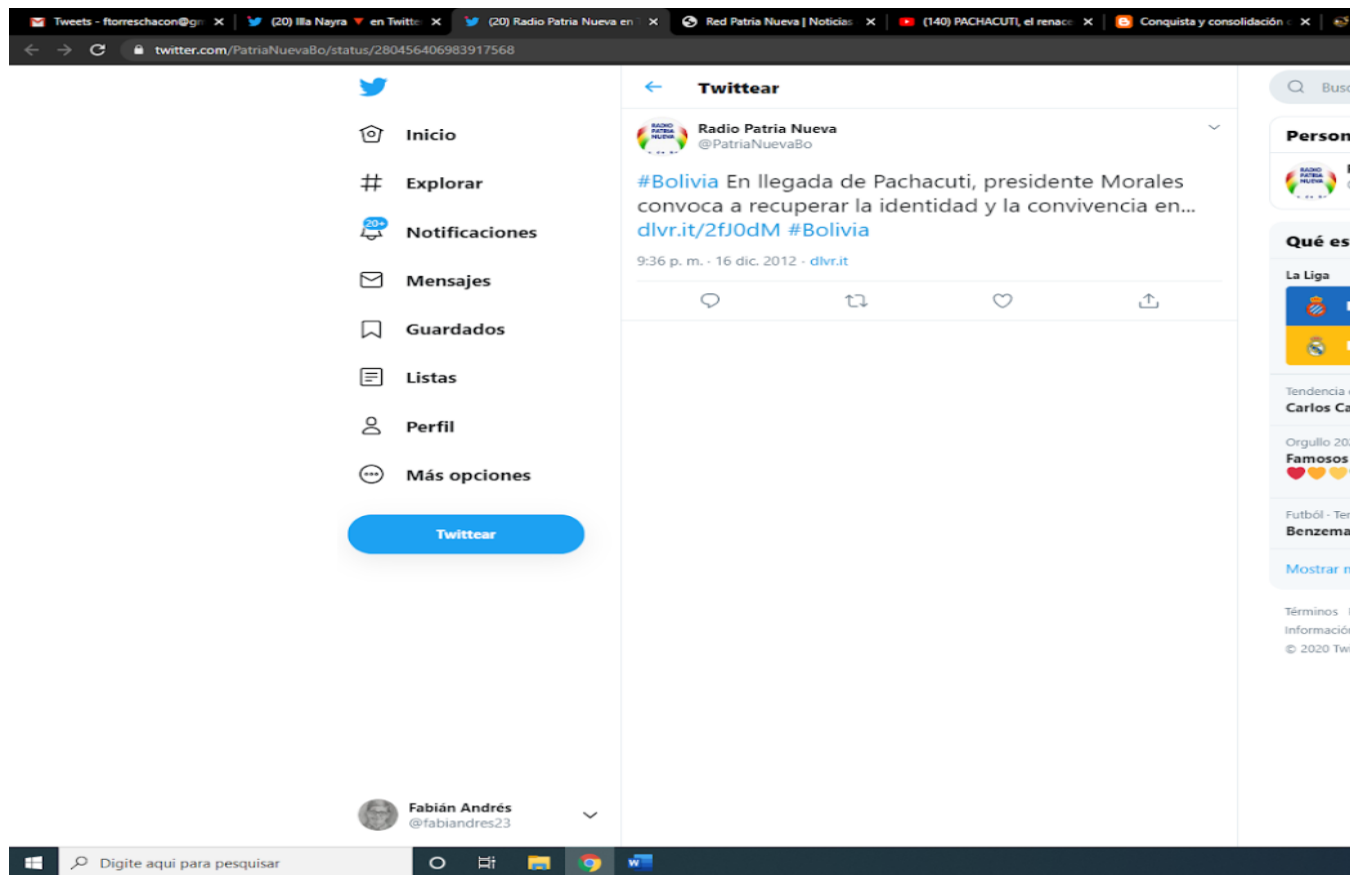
Tweets - ftorreschacon@gm ×
(20) Illa Nayra ♥ en Twitte ×
(20) Radio Patria Nueva en ×
Red Patria Nueva | Noticias ×
(140) PACHACUTI, el renace ×
Conquista y consolidación ×

twitter.com/PatriaNuevaBo/status/280456406983917568

Inicio
Explorar
20+
Notificaciones
Mensajes
Guardados
Listas
Perfil
Más opciones
Twittear

Fabián Andrés
@fabiandres23

Twittear

Radio Patria Nueva
@PatriaNuevaBo

#Bolivia En llegada de Pachacuti, presidente Morales convoca a recuperar la identidad y la convivencia en... dlvr.it/2fJ0dM #Bolivia

9:36 p. m. · 16 dic. 2012 · dlvr.it

Busc
Person
Qué es
La Liga
Tendencia
Carlos Ca
Orgullo 20
Famosos
Fútbol · Ter
Benzema
Mostrar m
Términos
Informació
© 2020 Tw

Digite aqui para pesquisar